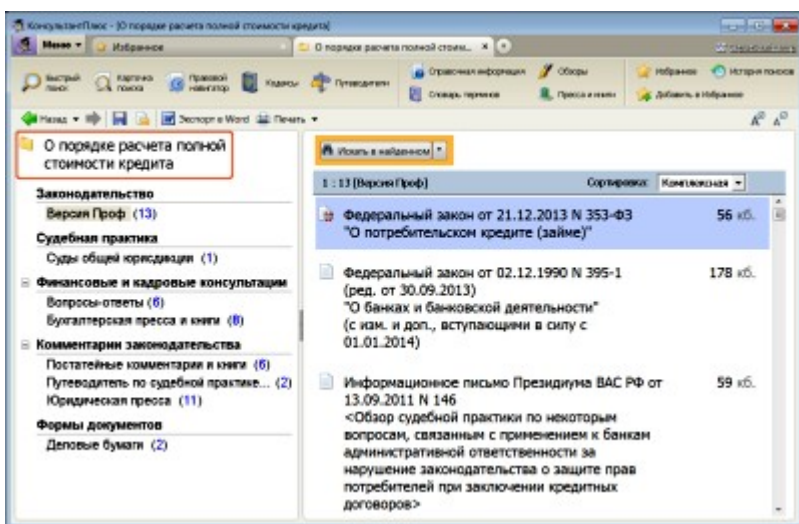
КонсультантПлюс - [О порядке расчета полной стоимости кредита]

Меню | Избранное | О порядке расчета полной стоим... ×

Быстрый поиск | Карточка поиска | Правовой навигатор | Кодексы | Путеводители | Справочная информация | Словарь терминов | Обзоры | Пресса и книги | Избранное | Добавить в Избранное | История поисков

Назад | Экспорт в Word | Печать

О порядке расчета полной стоимости кредита

Законодательство
Версия Проф (13)
Судебная практика
Суды общей юрисдикции (1)
Финансовые и кадровые консультации
Вопросы-ответы (6)
Бухгалтерская пресса и книги (8)
Комментарии законодательства
Постатейные комментарии и книги (6)
Путеводитель по судебной практике... (2)
Юридическая пресса (11)
Формы документов
Деловые бумаги (2)

Искать в найденном

1 : 13 [Версия Проф] Сортировка: Комплексная

Федеральный закон от 21.12.2013 N 353-ФЗ "О потребительском кредите (займе)" 56 кб.

Федеральный закон от 02.12.1990 N 395-1 (ред. от 30.09.2013) "О банках и банковской деятельности" (с изм. и доп., вступающими в силу с 01.01.2014) 178 кб.

Информационное письмо Президиума ВАС РФ от 13.09.2011 N 146 <Обзор судебной практики по некоторым вопросам, связанным с применением к банкам административной ответственности за нарушение законодательства о защите прав потребителей при заключении кредитных договоров> 59 кб.